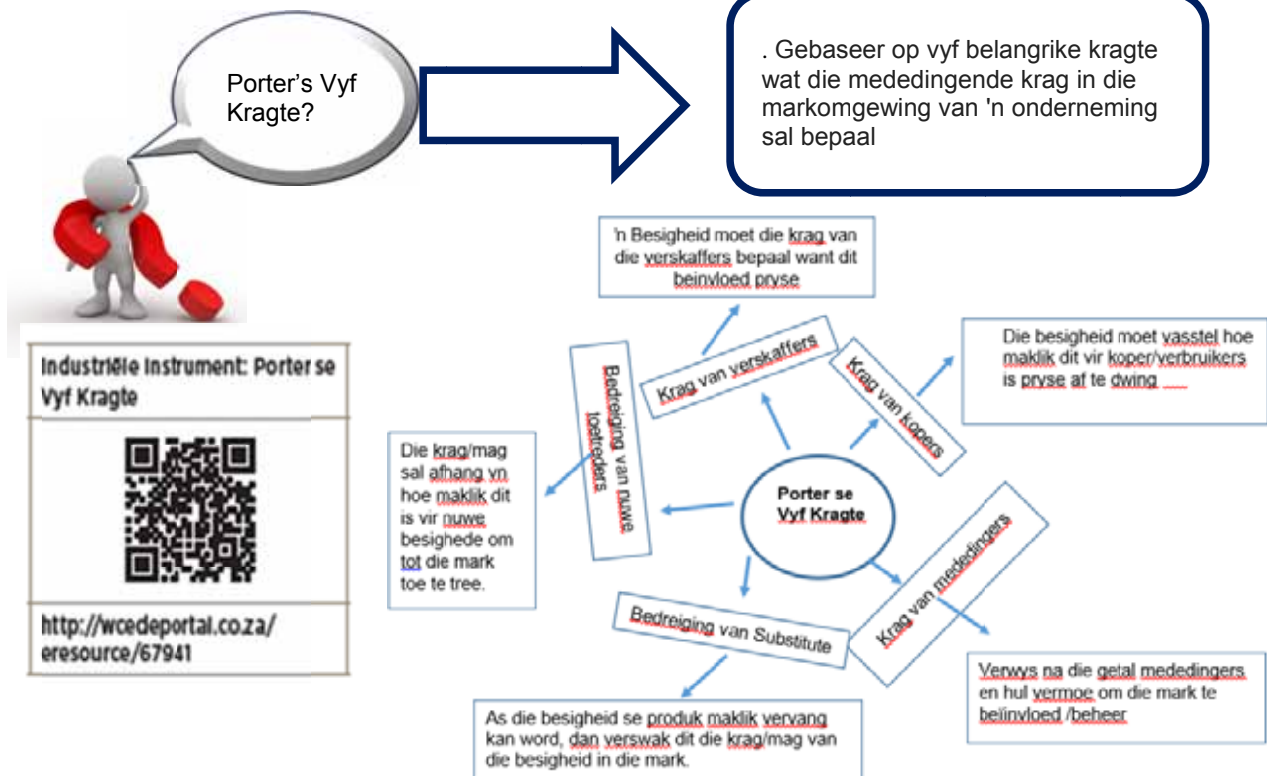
Porter’s Vyf Kragte?

. Gebaseer op vyf belangrike kragte wat die mededingende krag in die markomgewing van 'n onderneming sal bepaal

Industriële Instrument: Porter se Vyf Kragte

http://wcedeportal.co.za/eresource/67941

Porter se Vyf Kragte

Krag van verskaffers

'n Besigheid moet die krag van die verskaffers bepaal want dit beinvloed pryse

Krag van kopers

Die besigheid moet vasstel hoe maklik dit vir koper/verbruikers is pryse af te dwing

Bedreiging van nuwe toetreders

Die krag/mag sal afhang vn hoe maklik dit is vir nuwe besighede om tot die mark toe te tree.

Krag van mededingers

Verwys na die getal mededingers en hul vermoe om die mark te beïnvloed /beheer

Bedreiging van Substitute

As die besigheid se produk maklik vervang kan word, dan verswak dit die krag/mag van die besigheid in die mark.